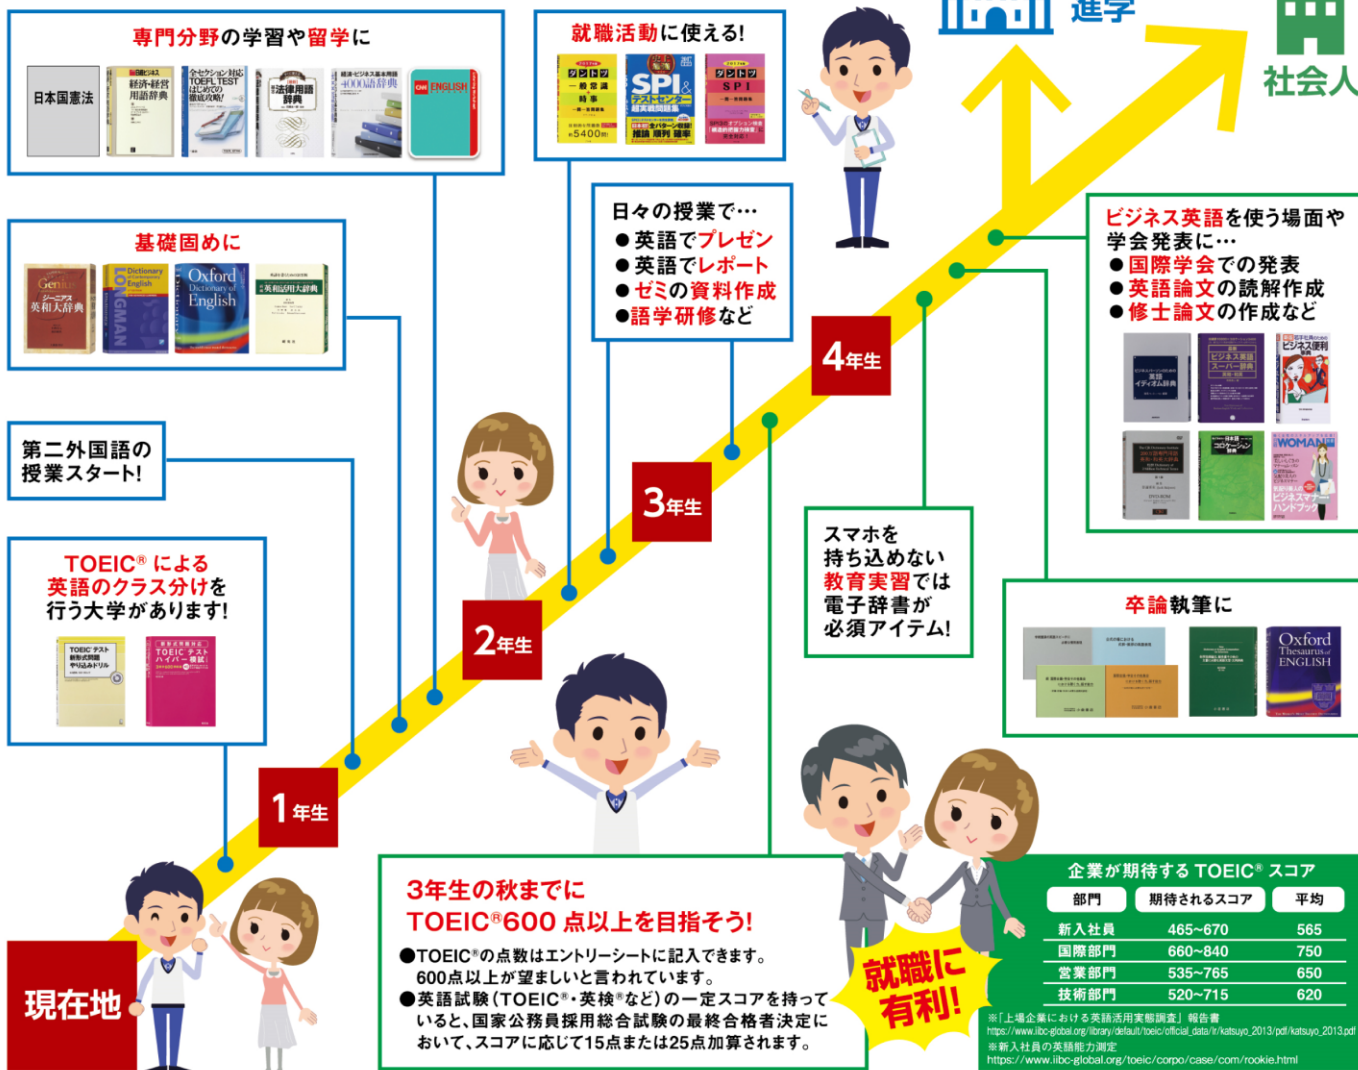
専門分野の学習や留学に

日本国憲法

経済・経営用語辞典

TOEFL TEST

法律用語辞典

4000語辞典

ENGLISH

就職活動に使える!

SPI

5400円

基礎固めに

Genius

ジーニアス英和大辞典

LONGMAN

Oxford Dictionary of English

英和活用大辞典

日々の授業で…
●英語でプレゼン
●英語でレポート
●ゼミの資料作成
●語学研修など

進学

社会人

ビジネス英語を使う場面や学会発表に…
●国際学会での発表
●英語論文の読解作成
●修士論文の作成など

英語イディオム辞典

ビジネス英語スーパー辞典

ビジネス便利

コロケーション

WOMAN

ビジネスマナーハンドブック

第二外国語の授業スタート!

4年生

3年生

2年生

1年生

スマホを持ち込めない教育実習では電子辞書が必須アイテム!

卒論執筆に

Oxford Thesaurus of ENGLISH

TOEIC® による英語のクラス分けを行う大学があります!

TOEIC テスト

TOEIC テスト ハイパー模試

現在地

3年生の秋までに
TOEIC®600 点以上を目指そう!
●TOEIC®の点数はエントリーシートに記入できます。600点以上が望ましいと言われています。
●英語試験(TOEIC®・英検®など)の一定スコアを持っていると、国家公務員採用総合試験の最終合格者決定において、スコアに応じて15点または25点加算されます。

就職に有利!

企業が期待する TOEIC® スコア

| 部門 | 期待されるスコア | 平均 |
|---|---|---|
| 新入社員 | 465~670 | 565 |
| 国際部門 | 660~840 | 750 |
| 営業部門 | 535~765 | 650 |
| 技術部門 | 520~715 | 620 |

※「上場企業における英語活用実態調査」報告書
https://www.iibc-global.org/library/default/toeic/official_data/lr/katsuyo_2013/pdf/katsuyo_2013.pdf
※新入社員の英語能力測定
https://www.iibc-global.org/toeic/corpo/case/com/rookie.html